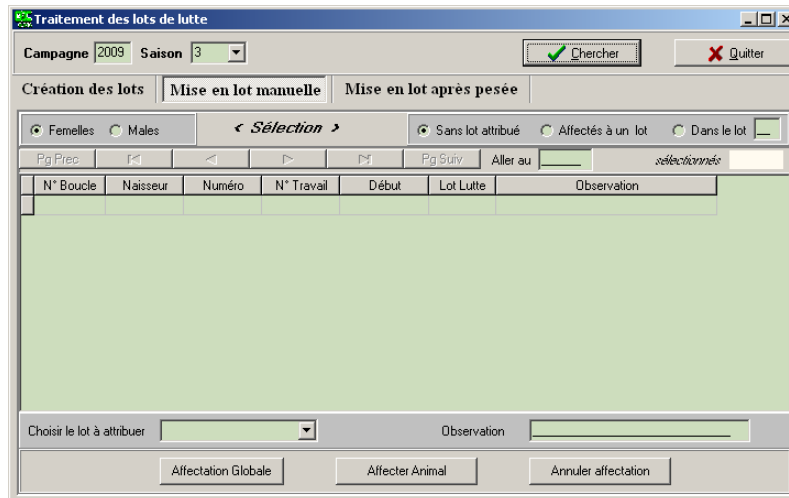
Traitement des lots de lutte

Campagne 2009 Saison 3

Chercher

Quitter

Création des lots | Mise en lot manuelle | Mise en lot après pesée

Femelles Males

‹ Sélection ›

Sans lot attribué Affectés à un lot Dans le lot

Pg Prec Pg Suiv Aller au sélectionnés

| N° Boucle | Naisseur | Numéro | N° Travail | Début | Lot Lutte | Observation |
|---|---|---|---|---|---|---|
| | | | | | | |

Choisir le lot à attribuer

Observation

Affectation Globale

Affecter Animal

Annuler affectation